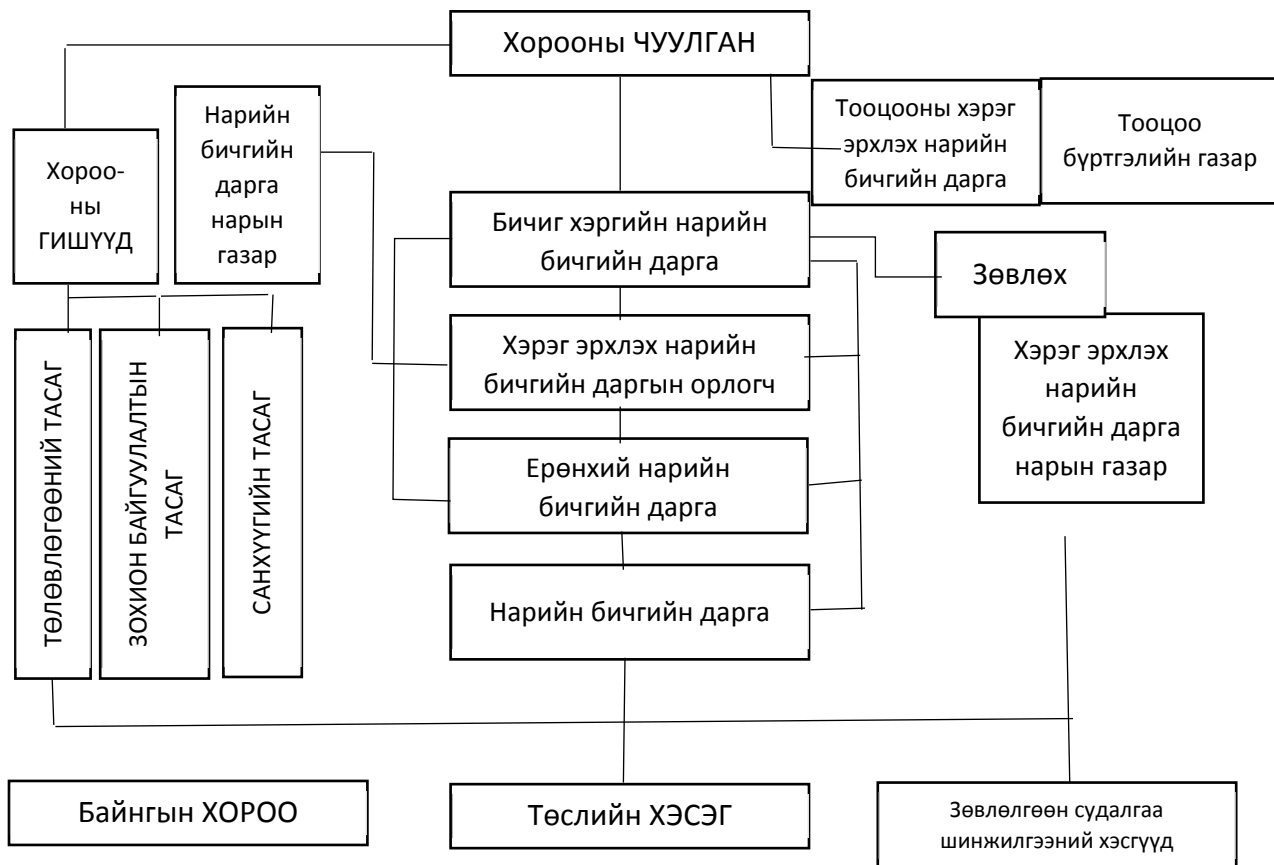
Хорооны ЧУУЛГАН

Хорооны ГИШҮҮД

Нарийн бичгийн дарга нарын газар

Тооцооны хэрэг эрхлэх нарийн бичгийн дарга

Тооцоо бүртгэлийн газар

Бичиг хэргийн нарийн бичгийн дарга

Зөвлөх

Хэрэг эрхлэх нарийн бичгийн даргын орлогч

Хэрэг эрхлэх нарийн бичгийн дарга нарын газар

Ерөнхий нарийн бичгийн дарга

Нарийн бичгийн дарга

ТӨЛӨВЛӨГӨӨНИЙ ТАСАГ

ЗОХИОН БАЙГУУЛАЛТЫН ТАСАГ

САНХҮҮГИЙН ТАСАГ

Байнгын ХОРОО

Төслийн ХЭСЭГ

Зөвлөлгөөн судалгаа шинжилгээний хэсгүүд